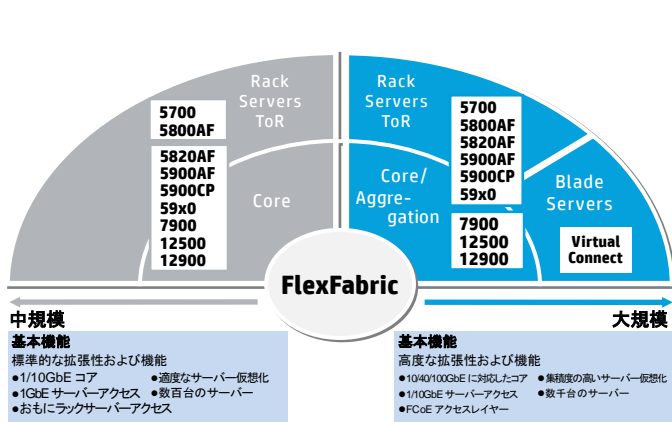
Rack Servers ToR

5700
5800AF

5820AF
5900AF
5900CP
59x0
7900
12500
12900

Core

Rack Servers ToR

5700
5800AF
5820AF
5900AF
5900CP
59x0

Core/ Aggregation

7900
12500
12900

Blade Servers

Virtual Connect

FlexFabric

中規模

大規模

基本機能
標準的な拡張性および機能
●1/10GbE コア
●適度なサーバー仮想化
●1GbE サーバーアクセス
●数百台のサーバー
●おもにラックサーバーアクセス

基本機能
高度な拡張性および機能
●10/40/100GbE に対応したコア
●集積度の高いサーバー仮想化
●1/10GbE サーバーアクセス
●数千台のサーバー
●FCoE アクセスレイヤー